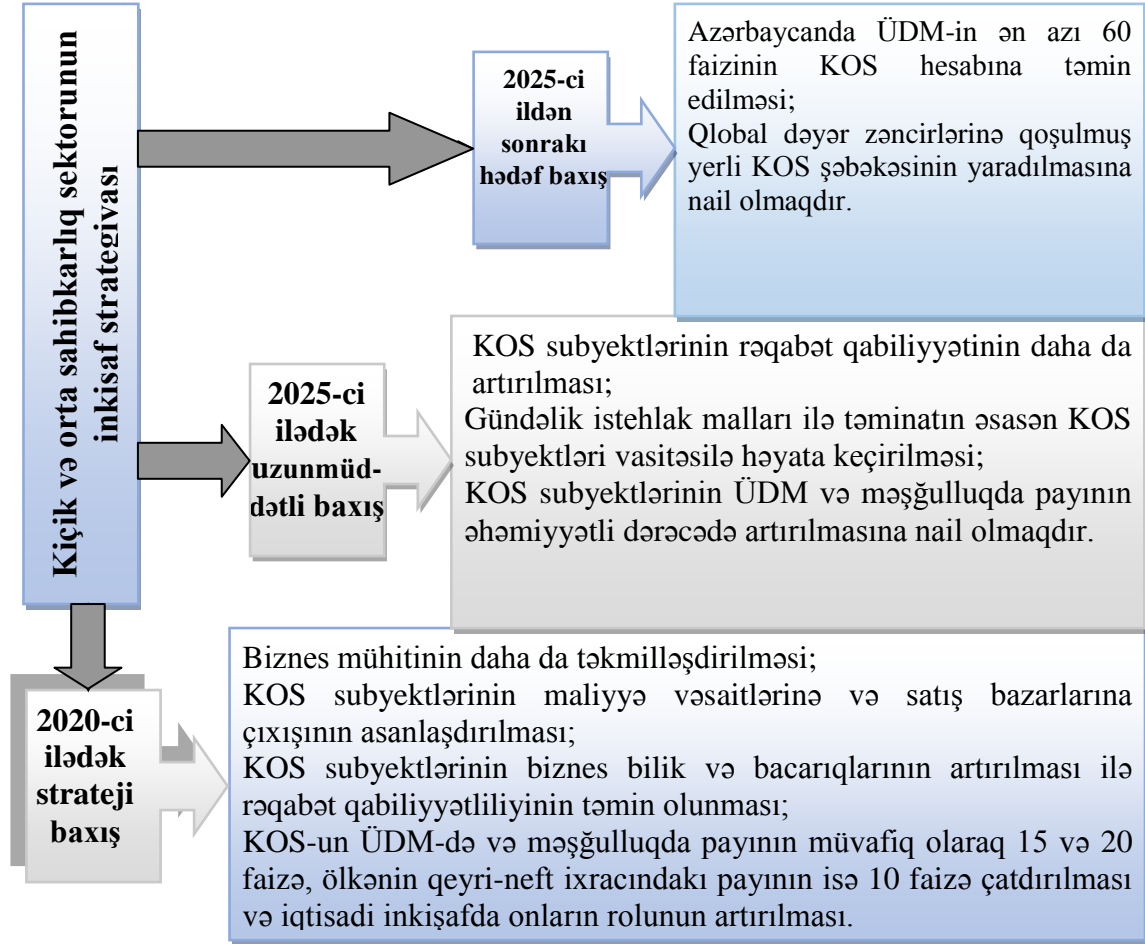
Kiçik və orta sahibkarlıq sektorunun inkişaf strategiyası

2025-ci ildən sonrakı hədəf baxış

Azərbaycanda ÜDM-in ən azı 60 faizinin KOS hesabına təmin edilməsi;
Qlobal dəyər zəncirlərinə qoşulmuş yerli KOS şəbəkəsinin yaradılmasına nail olmaqdır.

2025-ci ilədək uzunmüddətli baxış

KOS subyektlərinin rəqabət qabiliyyətinin daha da artırılması;
Gündəlik istehlak malları ilə təminatın əsasən KOS subyektləri vasitəsilə həyata keçirilməsi;
KOS subyektlərinin ÜDM və məşğulluqda payının əhəmiyyətli dərəcədə artırılmasına nail olmaqdır.

2020-ci ilədək strateji baxış

Biznes mühitinin daha da təkmilləşdirilməsi;
KOS subyektlərinin maliyyə vəsaitlərinə və satış bazarlarına çıxışının asanlaşdırılması;
KOS subyektlərinin biznes bilik və bacarıqlarının artırılması ilə rəqabət qabiliyyətliliyinin təmin olunması;
KOS-un ÜDM-də və məşğulluqda payının müvafiq olaraq 15 və 20 faizə, ölkənin qeyri-neft ixracındakı payının isə 10 faizə çatdırılması və iqtisadi inkişafda onların rolunun artırılması.